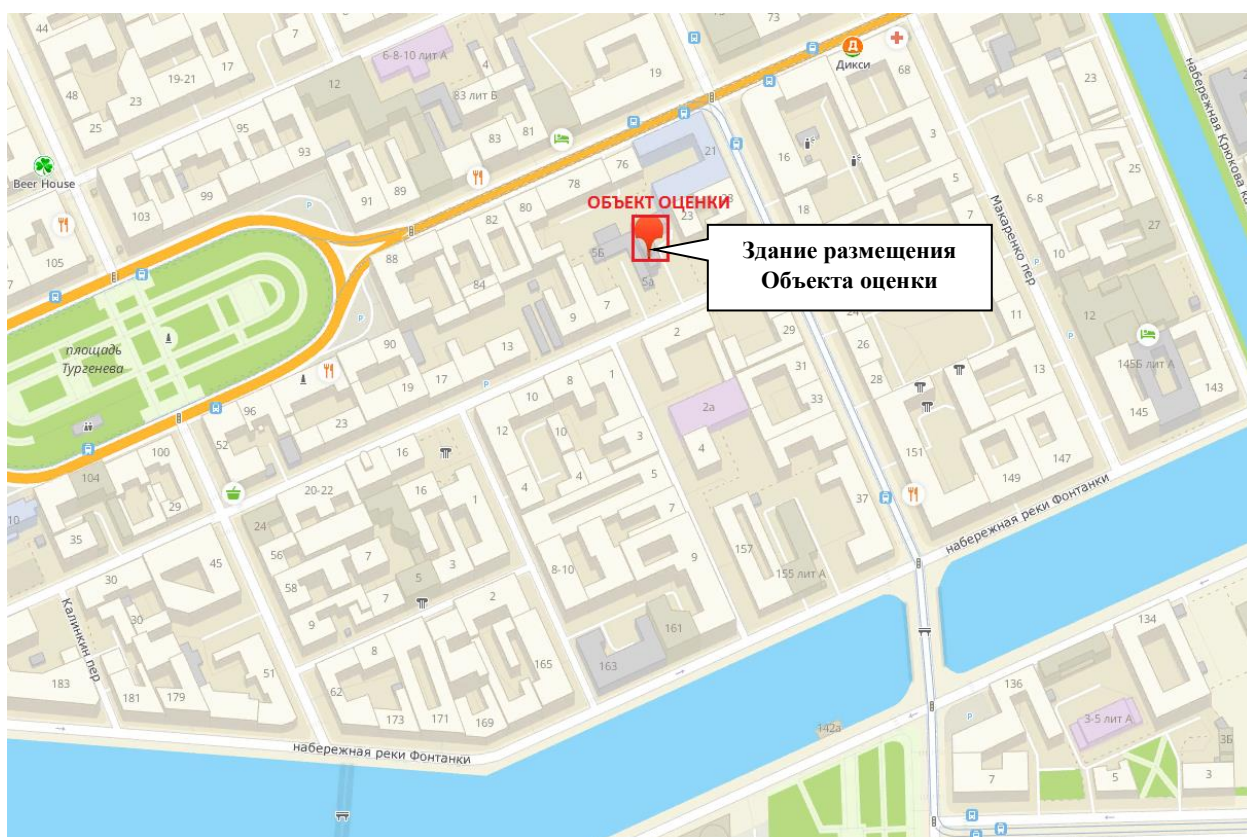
44
7
73
6-8-10 лит А
4
19
Дикси
68
48
19-21
17
12
83 лит Б
23
набережная Крюкова канала
25
23
95
83
81
93
76
21
16
3
Beer House
91
89
78
5
25
99
103
82
80
ОБЪЕКТ ОЦЕНКИ
23
18
7
6-8
27
105
88
84
5Б
5a
Здание размещения Объекта оценки
Макаренко пер
10
9
7
2
29
11
12
площадь Тургенева
90
13
24
26
19
17
31
28
13
145Б лит А
143
96
8
1
33
2a
145
10
12
10
3
4
151
52
100
23
16
149
147
104
29
20-22
16
4
5
37
4
10
35
24
7
157
56
7
3
набережная реки Фонтанки
9
45
8-10
155 лит А
30
58
5
30
7
9
2
161
134
Калинин пер
8
163
165
51
136
183
181
179
62
173
171
169
142a
3-5 лит А
3Б
набережная реки Фонтанки
7
5
3